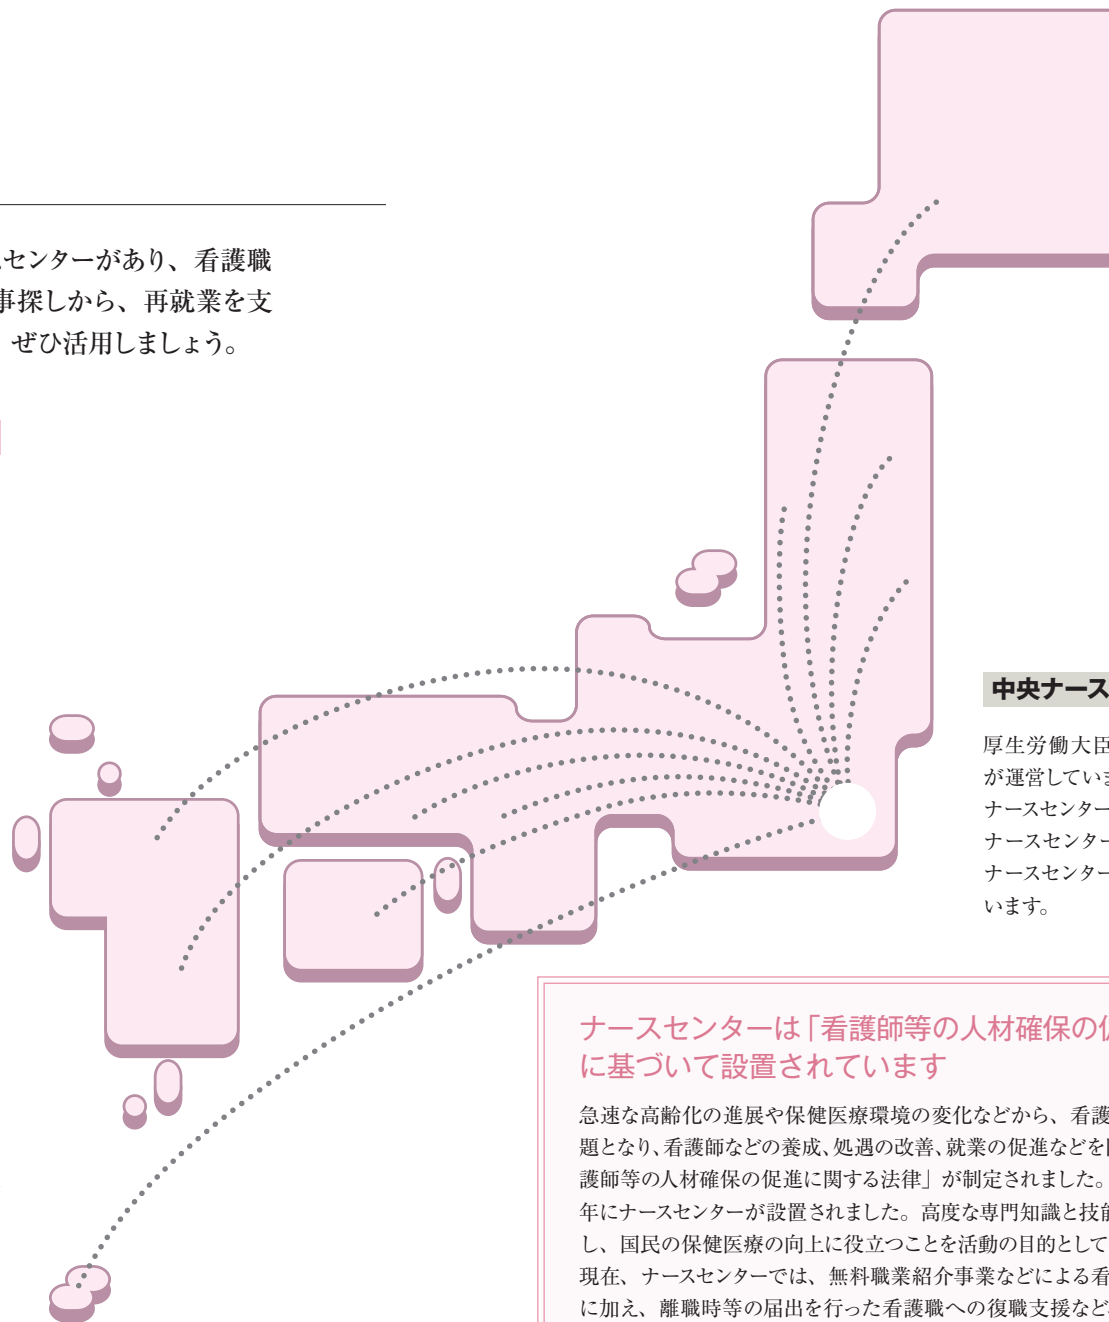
センターがあり、看護職
事探しから、再就業を支
ぜひ活用しましょう。

中央ナース

厚生労働大臣
が運営していま
ナースセンター
ナースセンター
ナースセンター
います。

ナースセンターは「看護師等の人材確保の
に基づいて設置されています

急速な高齢化の進展や保健医療環境の変化などから、看護
題となり、看護師などの養成、処遇の改善、就業の促進などを
護師等の人材確保の促進に関する法律」が制定されました。
年にナースセンターが設置されました。高度な専門知識と技能
し、国民の保健医療の向上に役立つことを活動の目的として
現在、ナースセンターでは、無料職業紹介事業などによる看
に加え、離職時等の届出を行った看護職への復職支援など